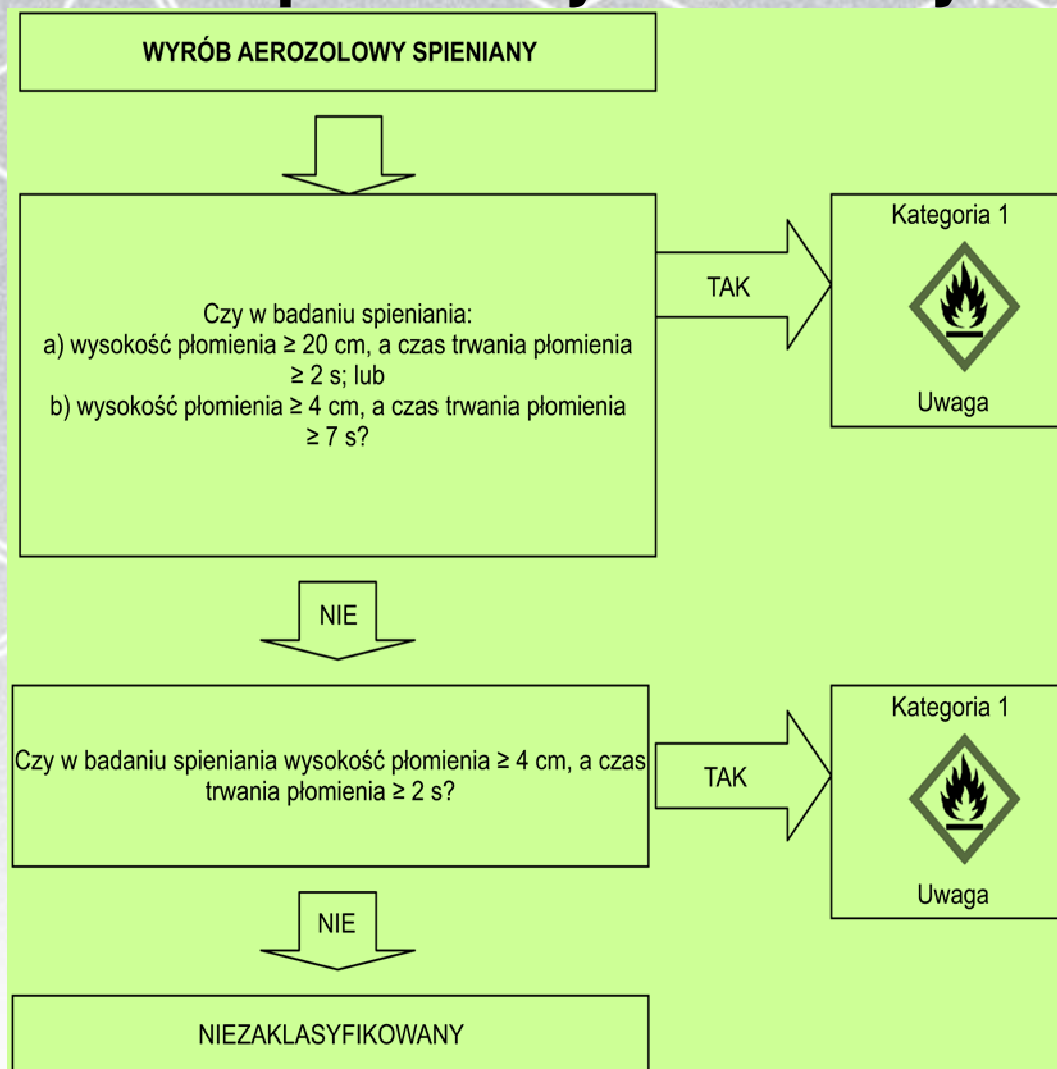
WYRÓB AEROZOLOWY SPIENIANY

Czy w badaniu spieniania:
a) wysokość płomienia ≥ 20 cm, a czas trwania płomienia ≥ 2 s; lub
b) wysokość płomienia ≥ 4 cm, a czas trwania płomienia ≥ 7 s?

TAK

Kategoria 1

Uwaga

NIE

Czy w badaniu spieniania wysokość płomienia ≥ 4 cm, a czas trwania płomienia ≥ 2 s?

TAK

Kategoria 1

Uwaga

NIE

NIEZAKLASYFIKOWANY